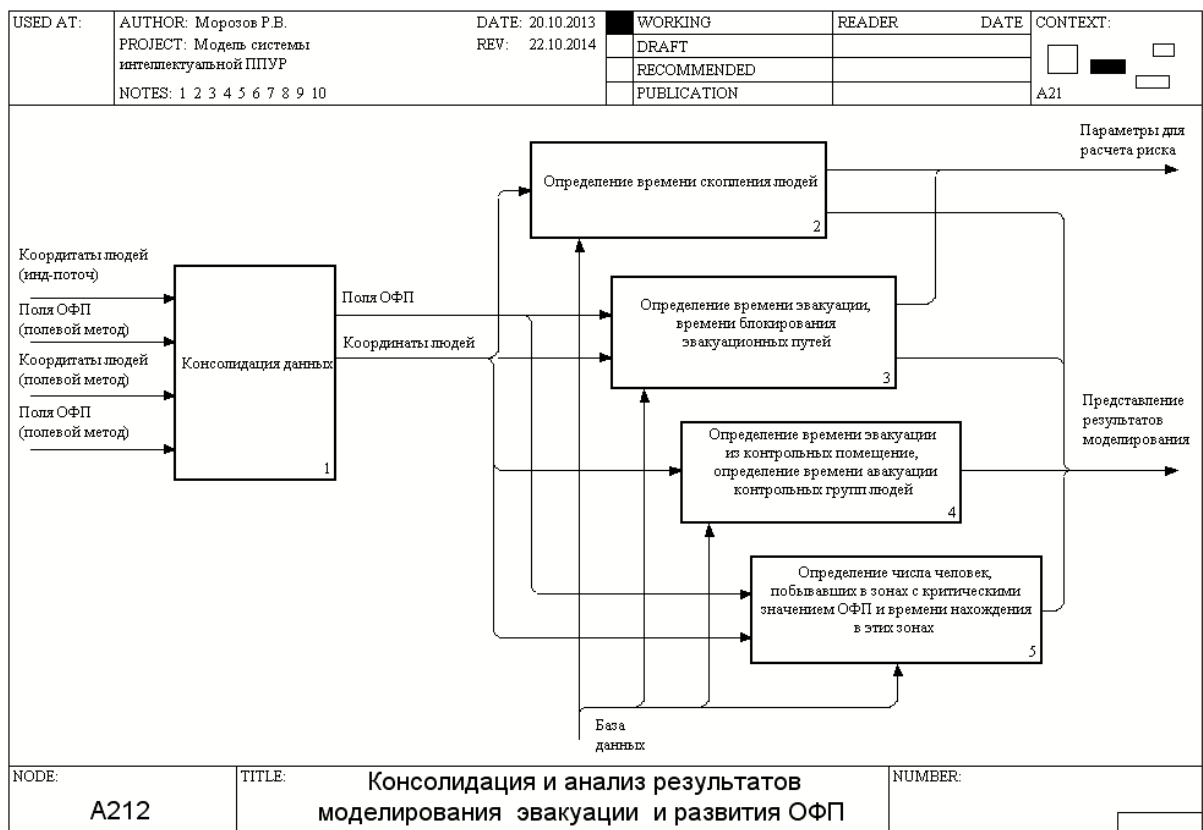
| USED AT: | AUTHOR: Морозов Р.В. PROJECT: Модель системы интеллектуальной ППУР NOTES: 1 2 3 4 5 6 7 8 9 10 | DATE: 20.10.2013 REV: 22.10.2014 | | WORKING | READER | DATE | CONTEXT: |
|---|---|---|---|---|---|---|---|
| | | | | DRAFT | | | |
| | | | | RECOMMENDED | | | |
| | | | | PUBLICATION | | | A21 |

Координаты людей (инд-поточ)

Поля ОФП (полевой метод)

Координаты людей (полевой метод)

Поля ОФП (полевой метод)

Консолидация данных

1

Поля ОФП

Координаты людей

Определение времени скопления людей

2

Определение времени эвакуации, времени блокирования эвакуационных путей

3

Определение времени эвакуации из контрольных помещение, определение времени авакуации контрольных групп людей

4

Определение числа человек, побывавших в зонах с критическими значением ОФП и времени нахождения в этих зонах

5

База данных

Параметры для расчета риска

Представление результатов моделирования

NODE: A212

TITLE: Консолидация и анализ результатов моделирования эвакуации и развития ОФП

NUMBER: